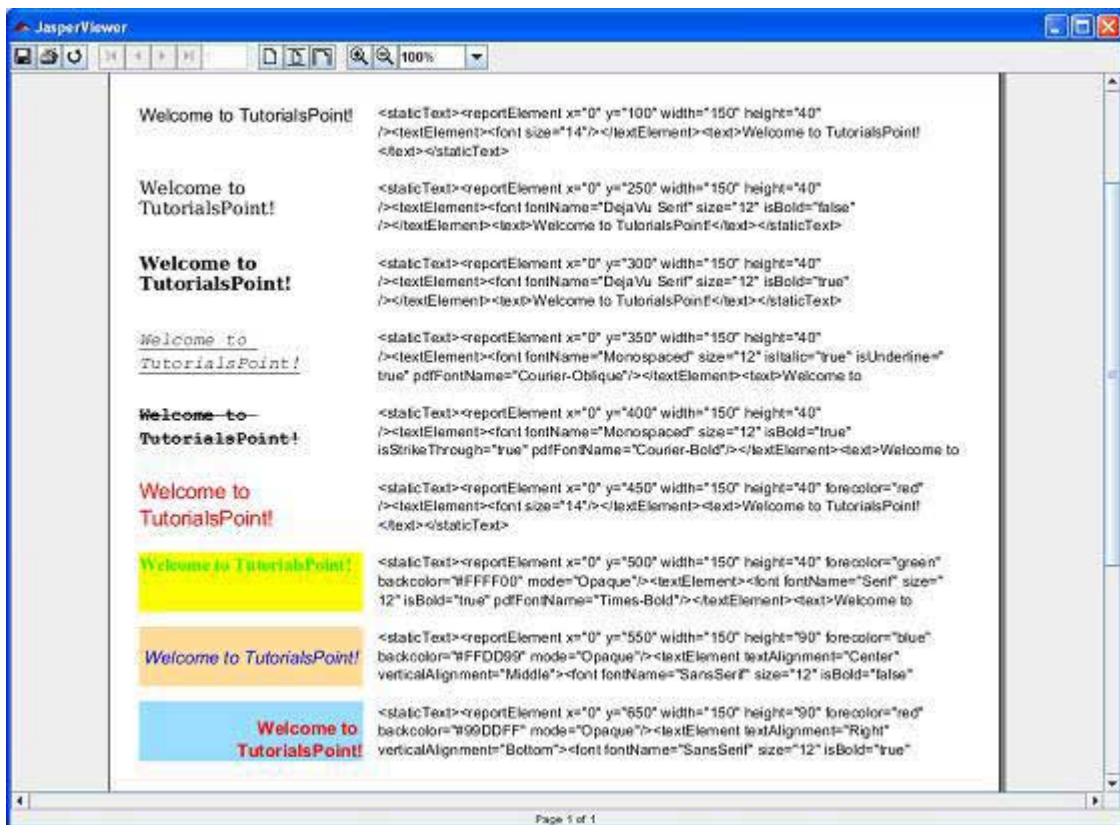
JasperViewer

100%

Welcome to TutorialsPoint!

<staticText><reportElement x="0" y="100" width="150" height="40" /><textElement><font size="14"/></textElement><text>Welcome to TutorialsPoint!</text></staticText>

Welcome to TutorialsPoint!

<staticText><reportElement x="0" y="250" width="150" height="40" /><textElement><font fontName="DejaVu Serif" size="12" isBold="false" /></textElement><text>Welcome to TutorialsPoint!</text></staticText>

Welcome to TutorialsPoint!

<staticText><reportElement x="0" y="300" width="150" height="40" /><textElement><font fontName="DejaVu Serif" size="12" isBold="true" /></textElement><text>Welcome to TutorialsPoint!</text></staticText>

Welcome to TutorialsPoint!

<staticText><reportElement x="0" y="350" width="150" height="40" /><textElement><font fontName="Monospaced" size="12" isItalic="true" isUnderline=" true" pdfFontName="Courier-Oblique"/></textElement><text>Welcome to

Welcome to TutorialsPoint!

<staticText><reportElement x="0" y="400" width="150" height="40" /><textElement><font fontName="Monospaced" size="12" isBold="true" isStrikeThrough="true" pdfFontName="Courier-Bold"/></textElement><text>Welcome to

Welcome to TutorialsPoint!

<staticText><reportElement x="0" y="450" width="150" height="40" forecolor="red" /><textElement><font size="14"/></textElement><text>Welcome to TutorialsPoint! </text></staticText>

Welcome to TutorialsPoint!

<staticText><reportElement x="0" y="500" width="150" height="40" forecolor="green" backcolor="#FFFF00" mode="Opaque"/><textElement><font fontName="Serif" size=" 12" isBold="true" pdfFontName="Times-Bold"/></textElement><text>Welcome to

Welcome to TutorialsPoint!

<staticText><reportElement x="0" y="550" width="150" height="90" forecolor="blue" backcolor="#FFDD99" mode="Opaque"/><textElement textAlignment="Center" verticalAlignment="Middle"><font fontName="SansSerif" size="12" isBold="false"

Welcome to TutorialsPoint!

<staticText><reportElement x="0" y="650" width="150" height="90" forecolor="red" backcolor="#99DDFF" mode="Opaque"/><textElement textAlignment="Right" verticalAlignment="Bottom"><font fontName="SansSerif" size="12" isBold="true"

Page 1 of 1